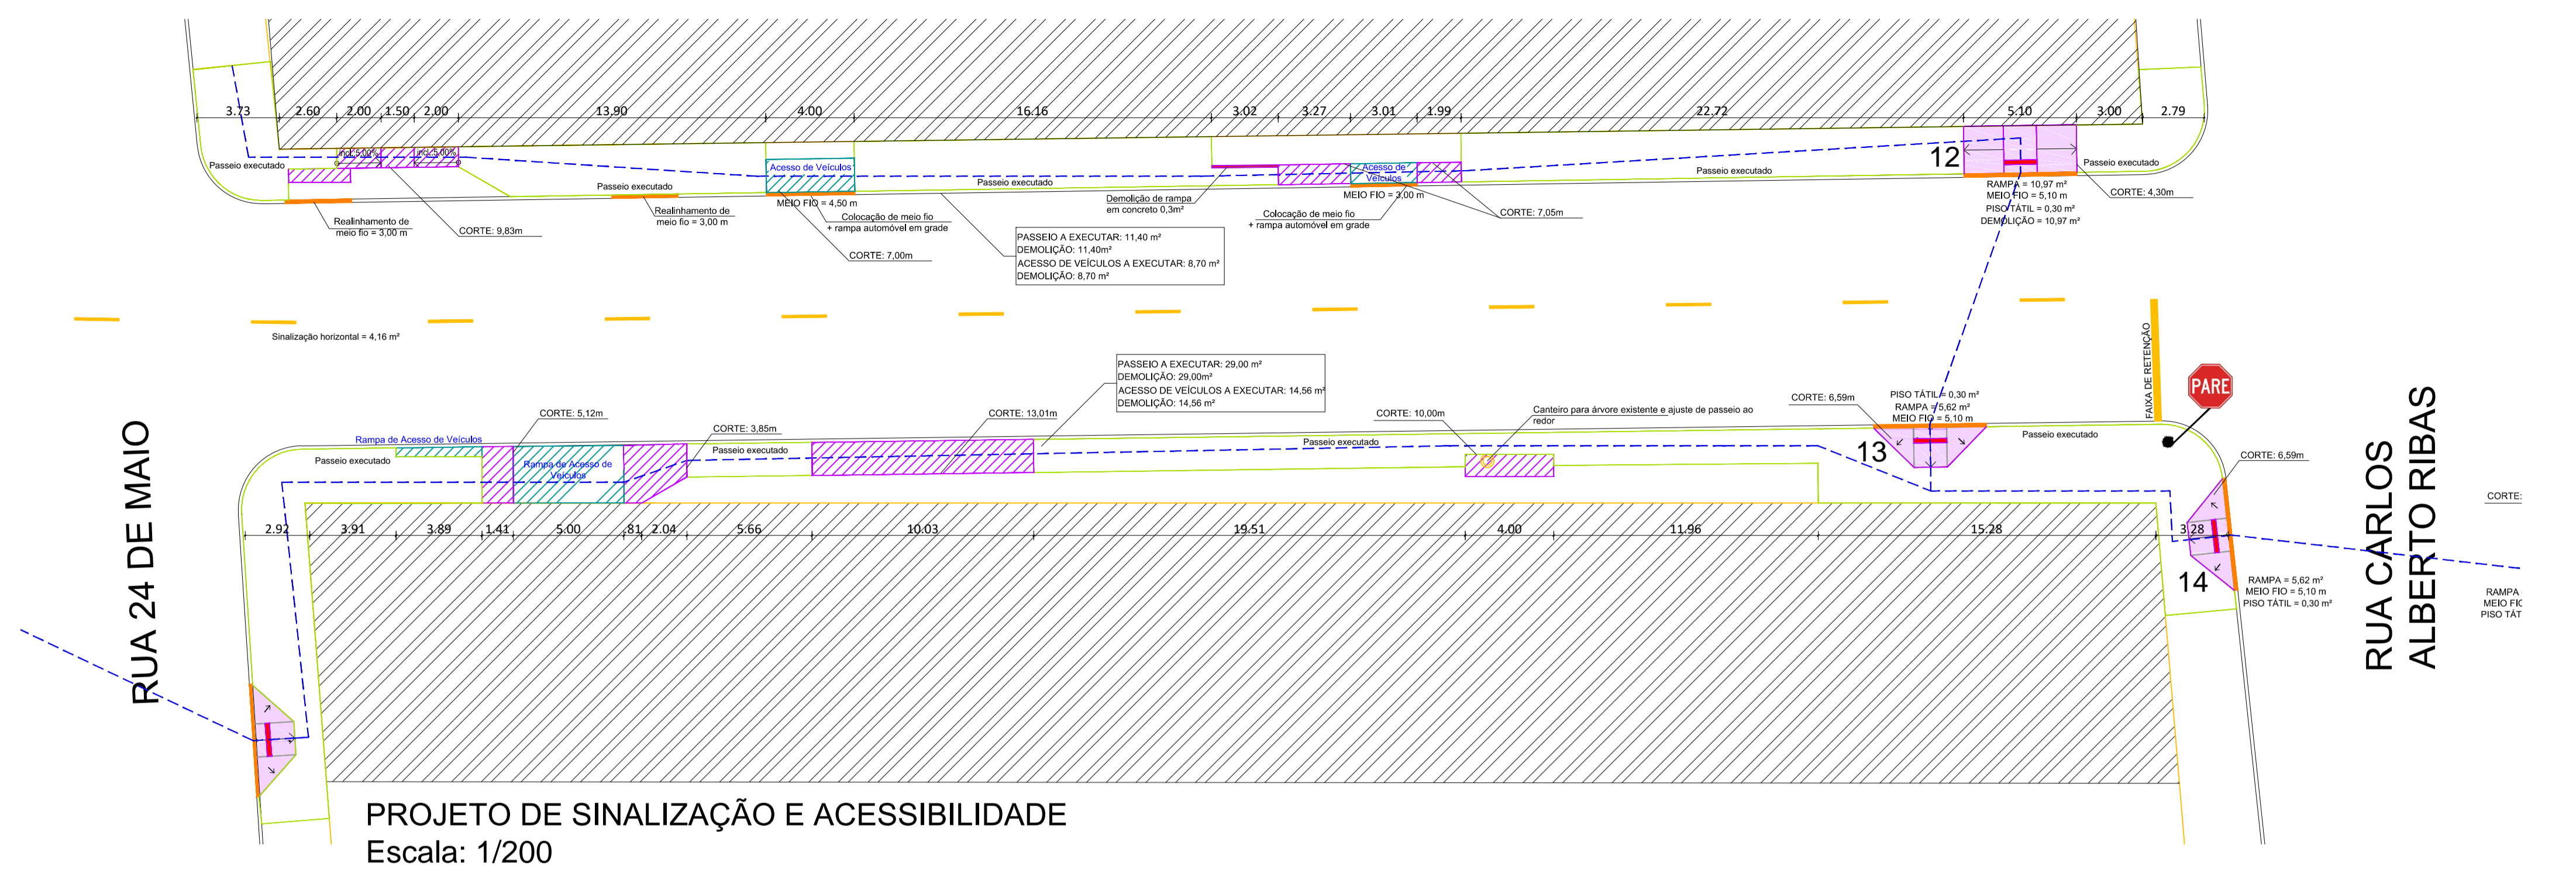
3.73 2.60 2.00 1.50 2.00 13.90 4.00 16.16 3.02 3.27 3.01 1.99 22.72 5.10 3.00 2.79

Passeio executado
i=5,00%
i=5,00%
Acesso de Veículos
Passeio executado
Passeio executado
Acesso de Veículos
Passeio executado
12
Passeio executado

Realinhamento de meio fio = 3,00 m
CORTE: 9,83m
Realinhamento de meio fio = 3,00 m
MEIO FIO = 4,50 m
Colocação de meio fio + rampa automóvel em grade
CORTE: 7,00m
Demolição de rampa em concreto 0,3m²
MEIO FIO = 3,00 m
Colocação de meio fio + rampa automóvel em grade
CORTE: 7,05m
RAMPA = 10,97 m²
MEIO FIO = 5,10 m
PISO TÁTIL = 0,30 m²
DEMOLIÇÃO = 10,97 m²
CORTE: 4,30m

PASSEIO A EXECUTAR: 11,40 m²
DEMOLIÇÃO: 11,40m²
ACESSO DE VEÍCULOS A EXECUTAR: 8,70 m²
DEMOLIÇÃO: 8,70 m²

Sinalização horizontal = 4,16 m²

PASSEIO A EXECUTAR: 29,00 m²
DEMOLIÇÃO: 29,00m²
ACESSO DE VEÍCULOS A EXECUTAR: 14,56 m²
DEMOLIÇÃO: 14,56 m²

FAIXA DE RETENÇÃO
PARE

CORTE: 5,12m
CORTE: 3,85m
CORTE: 13,01m
CORTE: 10,00m
Canteiro para árvore existente e ajuste de passeio ao redor
CORTE: 6,59m
PISO TÁTIL = 0,30 m²
RAMPA = 5,62 m²
MEIO FIO = 5,10 m
Rampa de Acesso de Veículos
Passeio executado
Rampa de Acesso de Veículos
Passeio executado
Passeio executado
13
Passeio executado
CORTE: 6,59m
CORTE:

2.92 3.91 3.89 1.41 5.00 .81 2.04 5.66 10.03 19.51 4.00 11.96 15.28 3.28

14
RAMPA = 5,62 m²
MEIO FIO = 5,10 m
PISO TÁTIL = 0,30 m²
RAMPA
MEIO FIO
PISO TÁT

RUA 24 DE MAIO
RUA CARLOS ALBERTO RIBAS

PROJETO DE SINALIZAÇÃO E ACESSIBILIDADE
Escala: 1/200